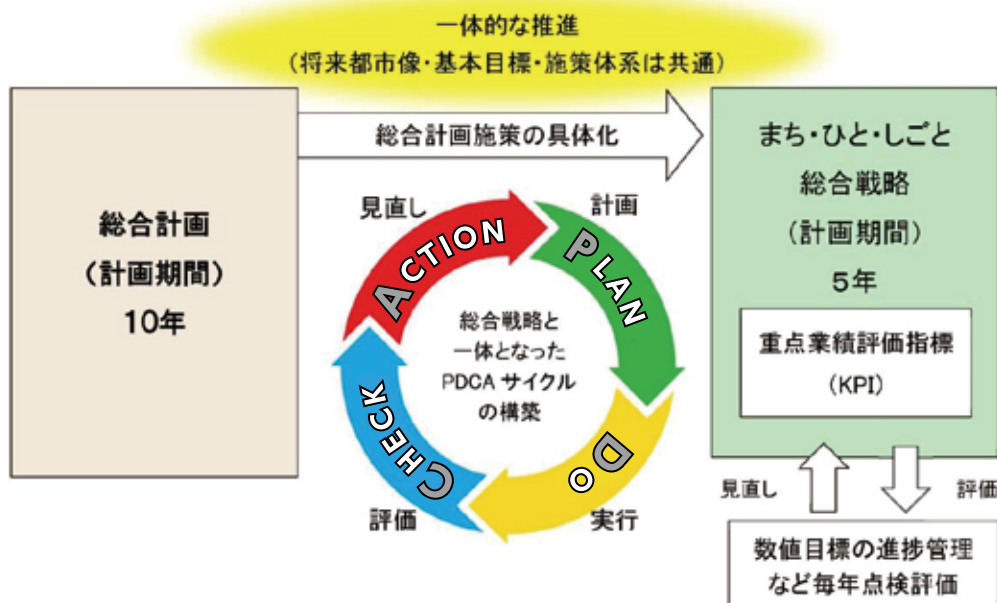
一体的な推進
（将来都市像・基本目標・施策体系は共通）

総合計画
（計画期間）
10年

総合計画施策の具体化

見直し
計画
ACTION
PLAN
総合戦略と一体となったPDCA サイクルの構築
CHECK
DO
評価
実行

まち・ひと・しごと
総合戦略
（計画期間）
5年

重点業績評価指標
（KPI）

見直し
評価

数値目標の進捗管理など毎年点検評価